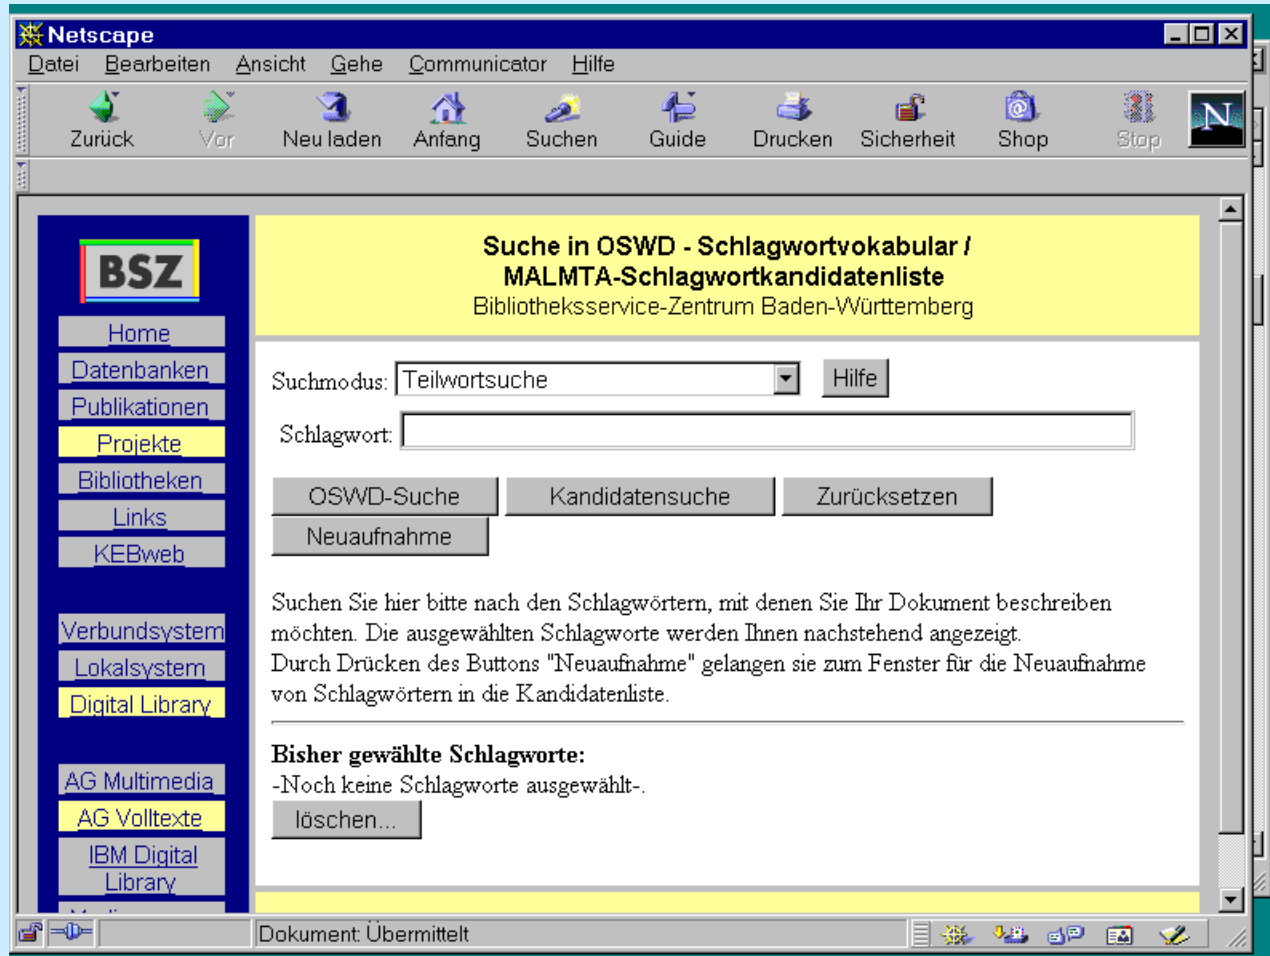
Netscape

Datei Bearbeiten Ansicht Gehe Communicator Hilfe

Zurück Vor Neu laden Anfang Suchen Guide Drucken Sicherheit Shop Stop

BSZ

Home
Datenbanken
Publikationen
Projekte
Bibliotheken
Links
KEBweb

Verbundsystem
Lokalsystem
Digital Library

AG Multimedia
AG Volltexte
IBM Digital Library

Suche in OSWD - Schlagwortvokabular / MALMTA-Schlagwortkandidatenliste
Bibliotheksservice-Zentrum Baden-Württemberg

Suchmodus: Teilwortsuche Hilfe

Schlagwort:

OSWD-Suche Kandidatensuche Zurücksetzen
Neuaufnahme

Suchen Sie hier bitte nach den Schlagwörtern, mit denen Sie Ihr Dokument beschreiben möchten. Die ausgewählten Schlagworte werden Ihnen nachstehend angezeigt.
Durch Drücken des Buttons "Neuaufnahme" gelangen sie zum Fenster für die Neuaufnahme von Schlagwörtern in die Kandidatenliste.

Bisher gewählte Schlagworte:
-Noch keine Schlagworte ausgewählt-.
löschen...

Dokument: Übermittelt